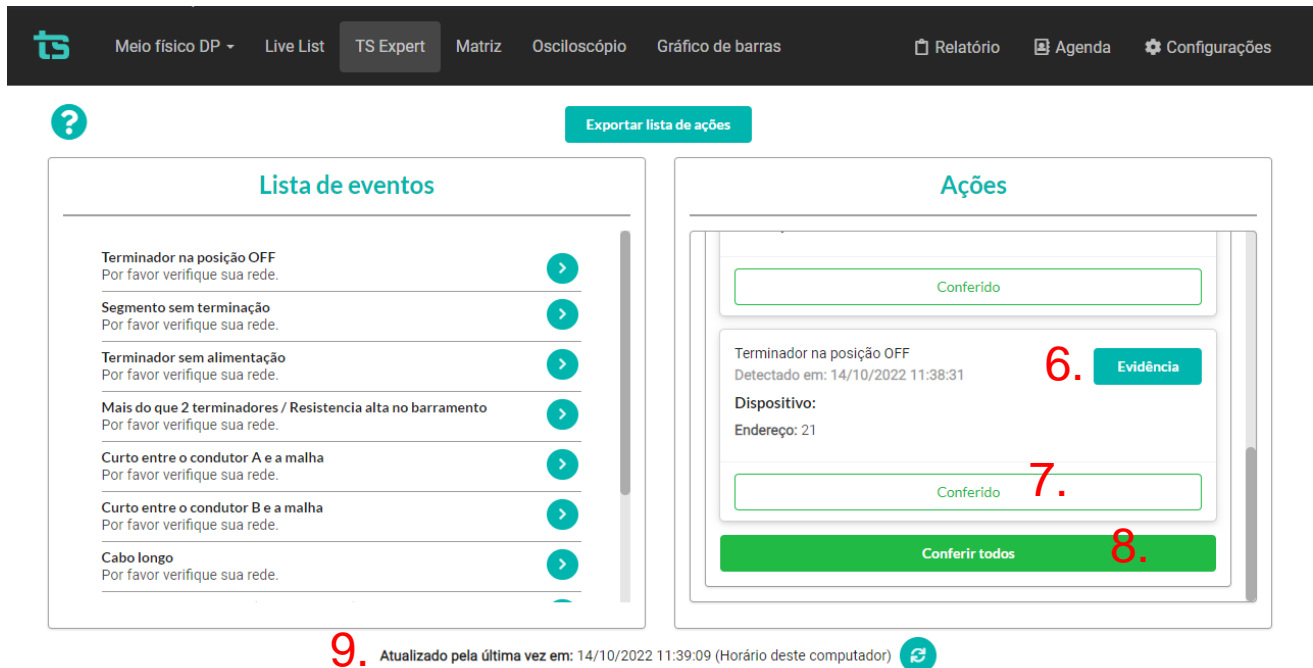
ts Meio físico DP Live List TS Expert Matriz Osciloscópio Gráfico de barras Relatório Agenda Configurações

?

Exportar lista de ações

Lista de eventos

Terminador na posição OFF
Por favor verifique sua rede.

Segmento sem terminação
Por favor verifique sua rede.

Terminador sem alimentação
Por favor verifique sua rede.

Mais do que 2 terminadores / Resistencia alta no barramento
Por favor verifique sua rede.

Curto entre o condutor A e a malha
Por favor verifique sua rede.

Curto entre o condutor B e a malha
Por favor verifique sua rede.

Cabo longo
Por favor verifique sua rede.

Ações

Conferido

Terminador na posição OFF
Detectado em: 14/10/2022 11:38:31

6. Evidência

Dispositivo:

Endereço: 21

Conferido 7.

Conferir todos 8.

9. Atualizado pela última vez em: 14/10/2022 11:39:09 (Horário deste computador)